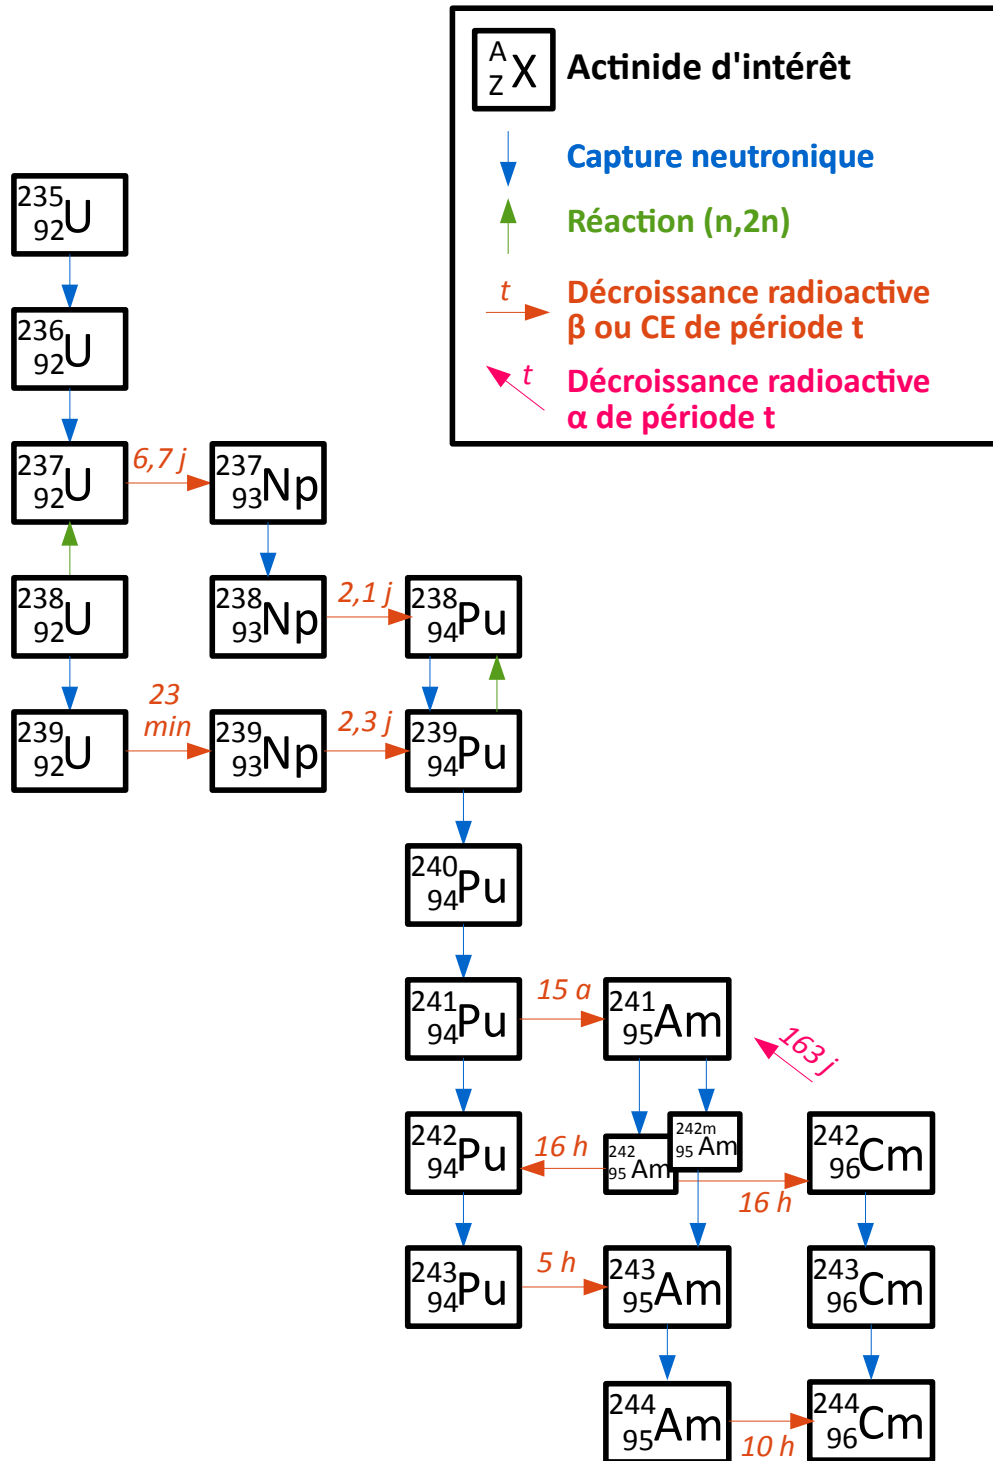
${}^{A}_{Z}X$ Actinide d'intérêt

Capture neutronique

Réaction (n,2n)

t Décroissance radioactive β ou CE de période t

t Décroissance radioactive α de période t

${}^{235}_{92}U$

${}^{236}_{92}U$

${}^{237}_{92}U$ 6,7 j ${}^{237}_{93}Np$

${}^{238}_{92}U$

${}^{238}_{93}Np$ 2,1 j ${}^{238}_{94}Pu$

${}^{239}_{92}U$ 23 min ${}^{239}_{93}Np$ 2,3 j ${}^{239}_{94}Pu$

${}^{240}_{94}Pu$

${}^{241}_{94}Pu$ 15 a ${}^{241}_{95}Am$

163 j

${}^{242}_{94}Pu$ 16 h ${}^{242}_{95}Am$ ${}^{242m}_{95}Am$ ${}^{242}_{96}Cm$

16 h

${}^{243}_{94}Pu$ 5 h ${}^{243}_{95}Am$ ${}^{243}_{96}Cm$

${}^{244}_{95}Am$ 10 h ${}^{244}_{96}Cm$